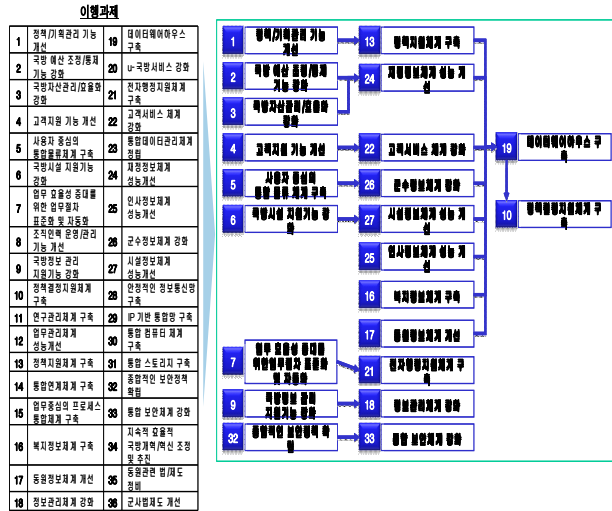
이행과제

| | | | |
|---|---|---|---|
| 1 | 정책/기획관리 기능 개선 | 19 | 데이터웨어하우스 구축 |
| 2 | 국방 예산 조정/통제 기능 강화 | 20 | u-국방서비스 강화 |
| 3 | 국방자산관리/효율화 강화 | 21 | 전자행정지원체계 구축 |
| 4 | 고객지원 기능 개선 | 22 | 고객서비스 체계 강화 |
| 5 | 사용자 중심의 통합플랫폼체계 구축 | 23 | 통합데이터관리체계 정립 |
| 6 | 국방시설 지원기능 강화 | 24 | 재정정보체계 성능개선 |
| 7 | 업무 효율성 증대를 위한 업무절차 표준화 및 자동화 | 25 | 인사정보체계 성능개선 |
| 8 | 조직인력 운영/관리 기능 개선 | 26 | 군수정보체계 강화 |
| 9 | 국방정보 관리 지원기능 강화 | 27 | 시설정보체계 성능개선 |
| 10 | 정책결정지원체계 구축 | 28 | 안정적인 정보통신망 구축 |
| 11 | 연구관리체계 구축 | 29 | IP 기반 통합망 구축 |
| 12 | 업무관리체계 성능개선 | 30 | 통합 컴퓨터 체계 구축 |
| 13 | 정책지원체계 구축 | 31 | 통합 스토리지 구축 |
| 14 | 통합연계체계 구축 | 32 | 종합적인 보안정책 확립 |
| 15 | 업무중심의 프로세스 통합체계 구축 | 33 | 통합 보안체계 강화 |
| 16 | 복지정보체계 구축 | 34 | 지속적 효율적 국방계획/혁신 조정 및 추진 |
| 17 | 동원정보체계 개선 | 35 | 동원관련 법/제도 정비 |
| 18 | 정보관리체계 강화 | 36 | 군사법제도 개선 |

1 정책/기획관리 기능 개선
2 국방 예산 조정/통제 기능 강화
3 국방자산관리/효율화 강화
4 고객지원 기능 개선
5 사용자 중심의 통합 플랫폼체계 구축
6 국방시설 지원기능 강화
7 업무 효율성 증대를 위한업무절차 표준화 및 자동화
9 국방정보 관리 지원기능 강화
32 종합적인 보안정책 확립
13 정책지원체계 구축
24 재정정보체계 성능 개선
22 고객서비스 체계 강화
26 군수정보체계 강화
27 시설정보체계 성능 개선
25 인사정보체계 성능 개선
16 복지정보체계 구축
17 동원정보체계 개선
21 전자행정지원체계 구축
18 정보관리체계 강화
33 통합 보안체계 강화
19 데이터웨어하우스 구축
10 정책결정지원체계 구축